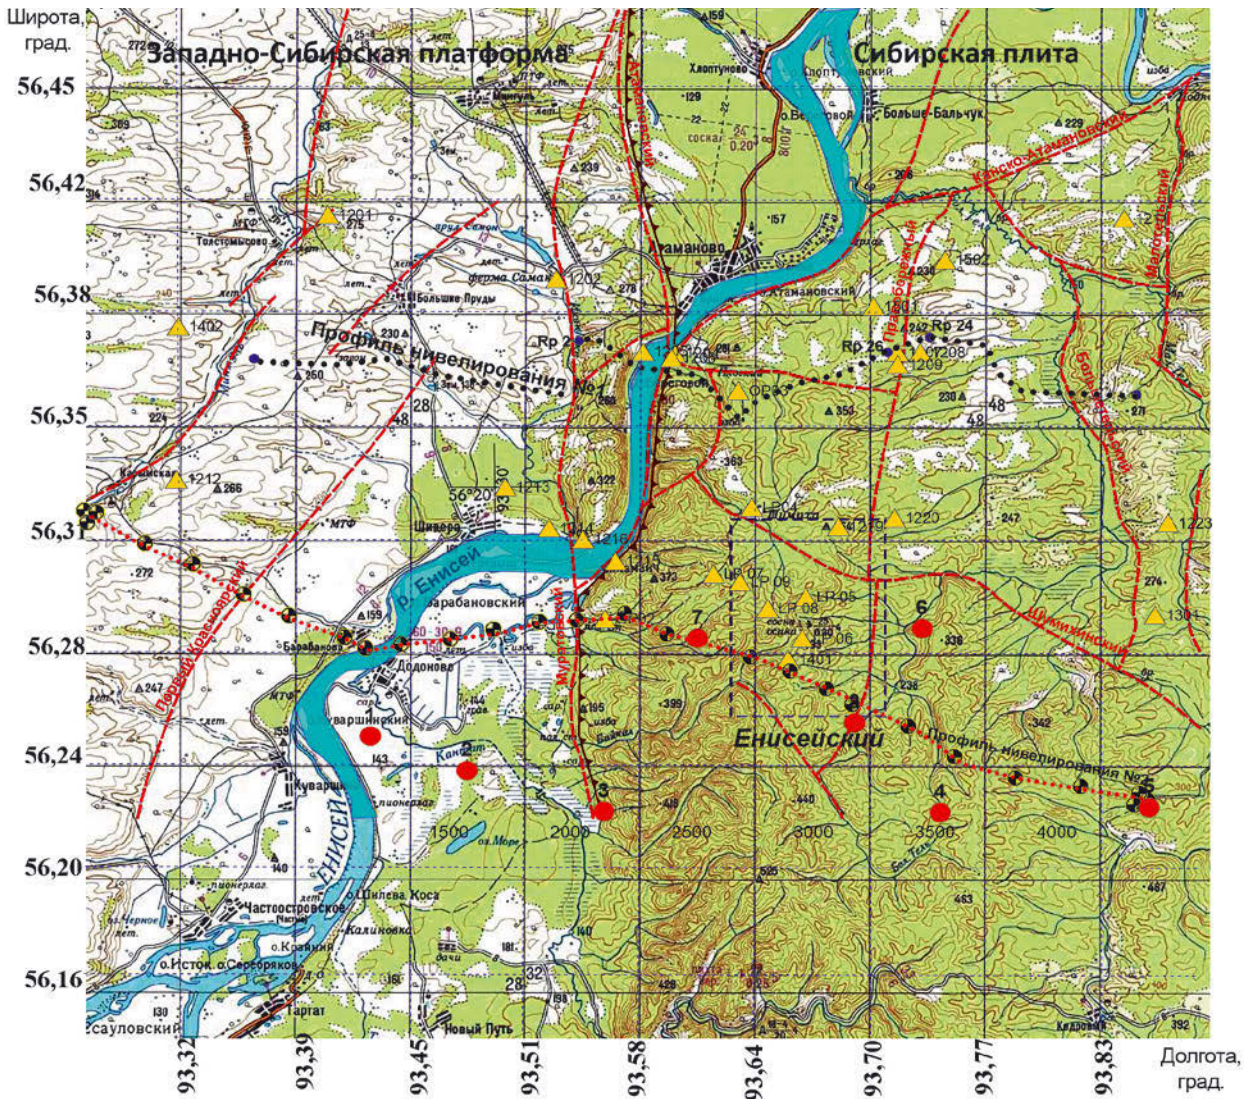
Широта, град.

56,45
56,42
56,38
56,35
56,31
56,28
56,24
56,20
56,16

Западно-Сибирская платформа
Сибирская плита

Хлоптуново
Хлоптуновский
о.Березовой
Больше-Бальчук
Атамановский
Канско-Атамановский
Малотельский
Атаманово
Атамановский
Правобережный
Рр 24
Рр 26
Рр 2
Профиль нивелирования №1
Толстомысово
Большие Пруды
ферма Саман
Камышинский
Шивера
р. Енисей
Барабановский
Барабаново
Додоново
Кувароинский
Куварцы
Мурштинский
Первый Красноярский
Шумихинский
Енисейский
Профиль нивелирования №2
Енисей
Частоостровское
о.Шилева Коса
Калиновка
о.Исток
о.Серебряков
Гаргат
Новый Путь
Сауловский
Кидрово
оз. Море
МТФ

1201
1202
1402
1212
1213
1214
1216
1215
1220
1223
1301
1401
1501
1502
1209
1208
LP 07
LP 08
LP 09
LP 05
LP 06
48
28
32

1
2
3
4
5
6
7
8

1500
2000
2500
3000
3500
4000

93,32
93,39
93,45
93,51
93,58
93,64
93,70
93,77
93,83

Долгота, град.